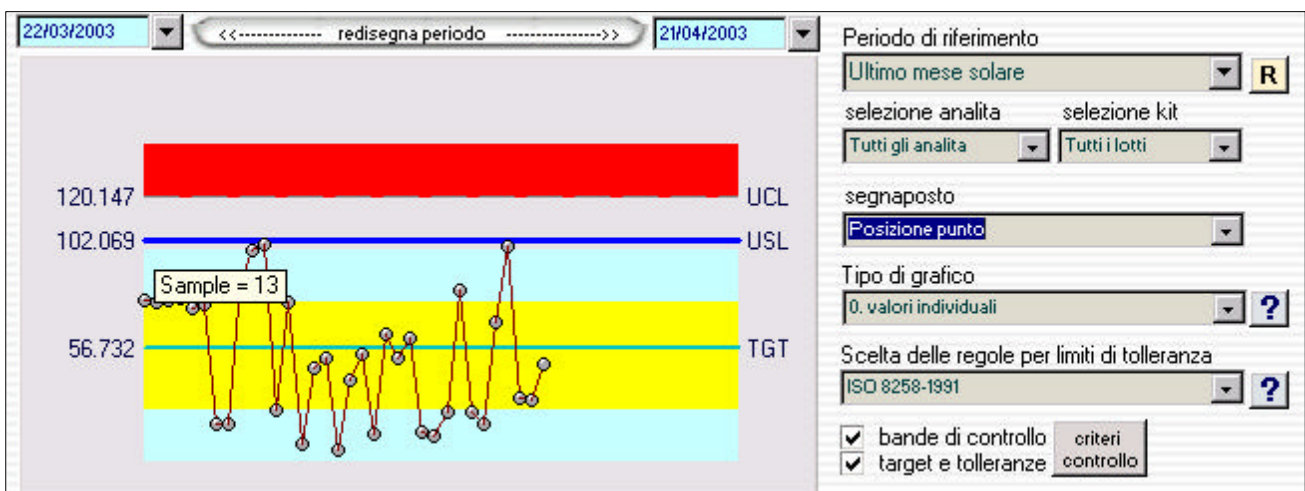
22/03/2003

<<--------------- redisegna periodo --------------->>

21/04/2003

120.147
UCL
102.069
USL
Sample = 13
56.732
TGT

Periodo di riferimento
Ultimo mese solare
R
selezione analita
selezione kit
Tutti gli analita
Tutti i lotti
segnaposto
Posizione punto
Tipo di grafico
0. valori individuali
?
Scelta delle regole per limiti di tolleranza
ISO 8258-1991
?
bande di controllo
target e tolleranze
criteri controllo